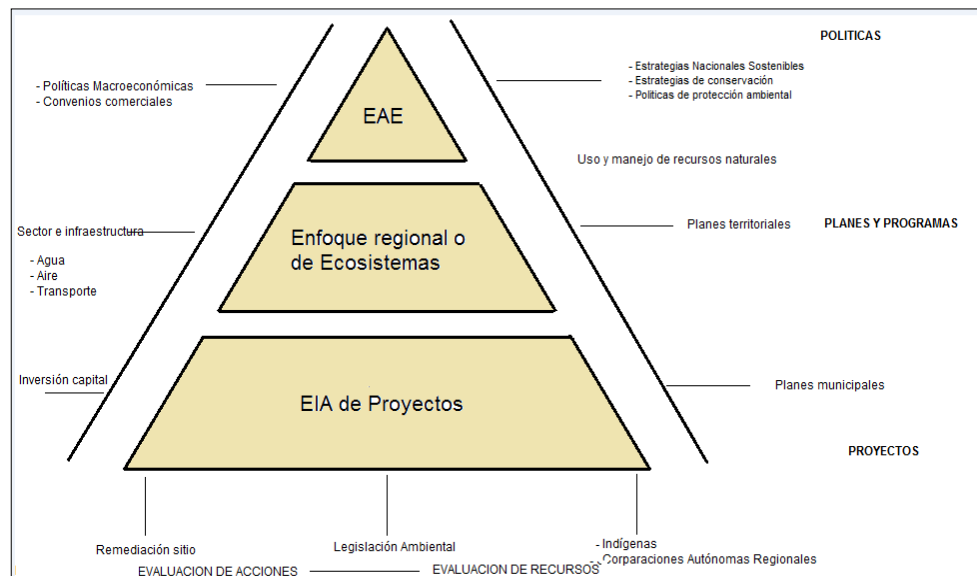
POLITICAS

- Políticas Macroeconómicas
- Convenios comerciales

EAE

- Estrategias Nacionales Sostenibles
- Estrategias de conservación
- Politicas de protección ambiental

Uso y manejo de recursos naturales

Sector e infraestructura

- Agua
- Aire
- Transporte

Enfoque regional o de Ecosistemas

Planes territoriales

PLANES Y PROGRAMAS

Inversión capital

EIA de Proyectos

Planes municipales

PROYECTOS

Remediación sitio

Legislación Ambiental

- Indígenas
- Corparaciones Autónomas Regionales

EVALUACION DE ACCIONES

EVALUACION DE RECURSOS